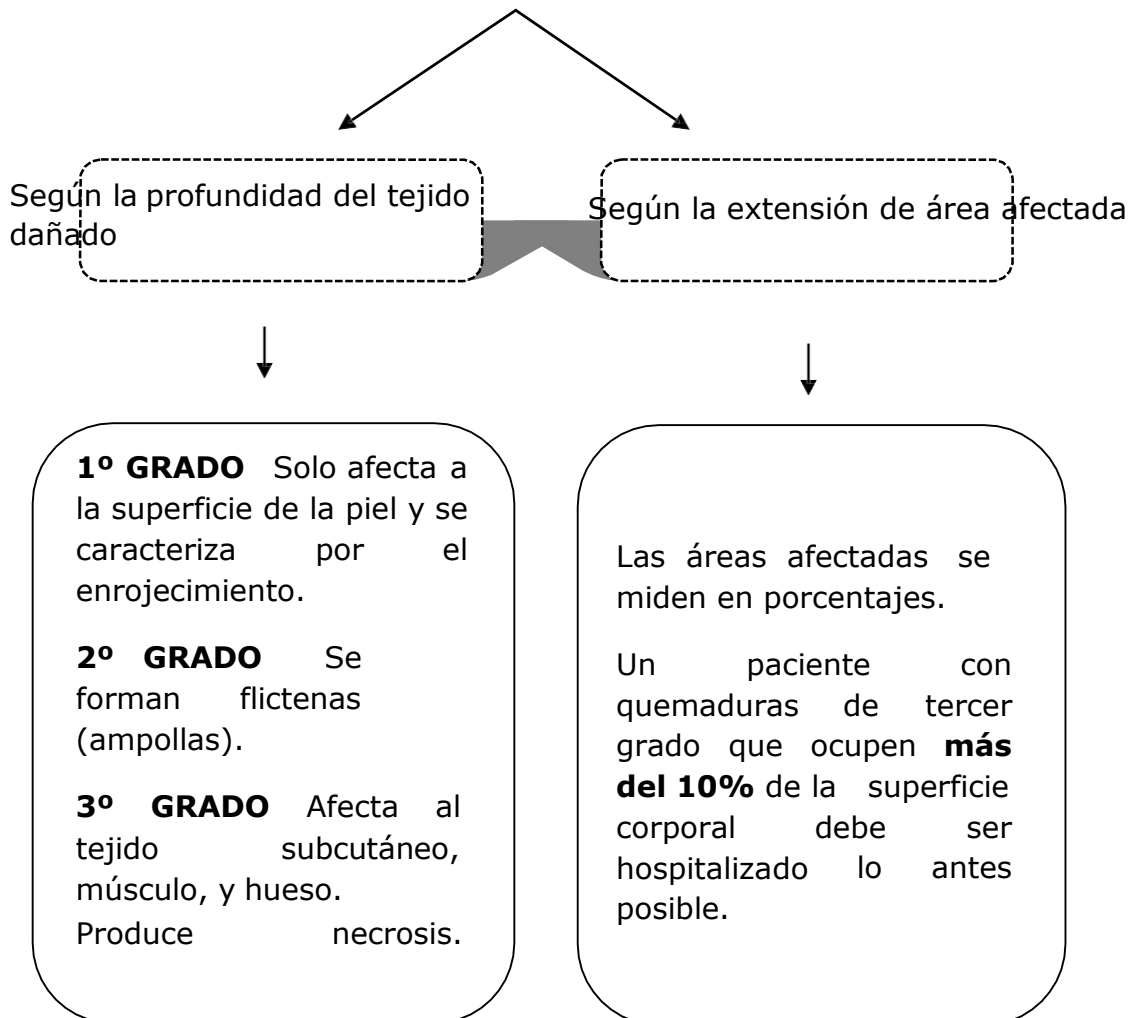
Según la profundidad del tejido dañado

Según la extensión de área afectada

1º GRADO Solo afecta a la superficie de la piel y se caracteriza por el enrojecimiento.

2º GRADO Se forman flictenas (ampollas).

3º GRADO Afecta al tejido subcutáneo, músculo, y hueso. Produce necrosis.

Las áreas afectadas se miden en porcentajes.

Un paciente con quemaduras de tercer grado que ocupen más del 10% de la superficie corporal debe ser hospitalizado lo antes posible.